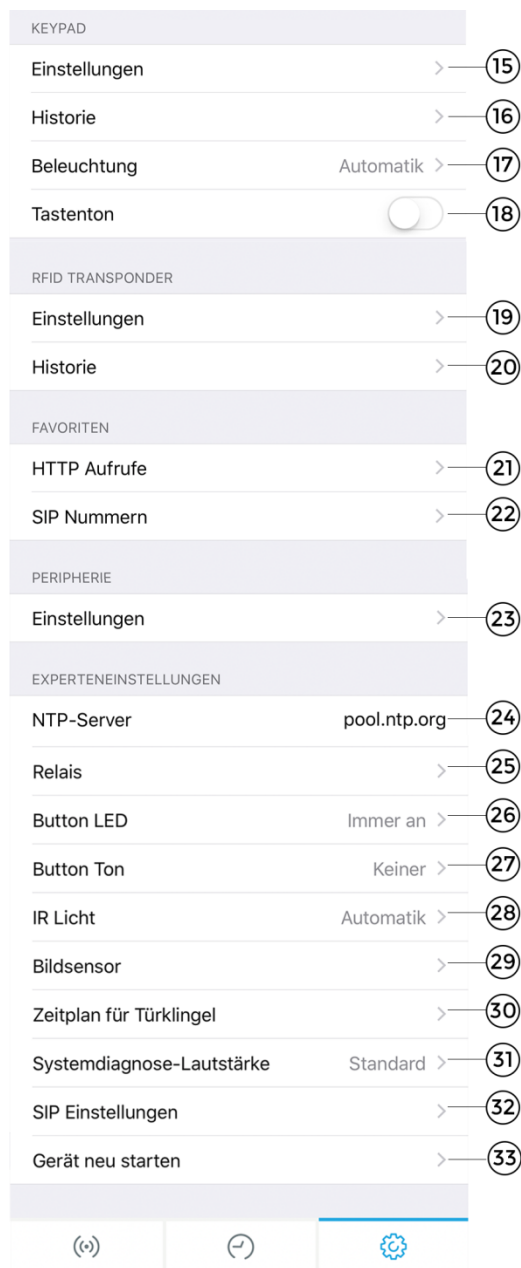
KEYPAD

Einstellungen > 15

Historie > 16

Beleuchtung Automatik > 17

Tastenton 18

RFID TRANSPONDER

Einstellungen > 19

Historie > 20

FAVORITEN

HTTP Aufrufe > 21

SIP Nummern > 22

PERIPHERIE

Einstellungen > 23

EXPERTENEINSTELLUNGEN

NTP-Server pool.ntp.org 24

Relais > 25

Button LED Immer an > 26

Button Ton Keiner > 27

IR Licht Automatik > 28

Bildsensor > 29

Zeitplan für Türklingel > 30

Systemdiagnose-Lautstärke Standard > 31

SIP Einstellungen > 32

Gerät neu starten > 33